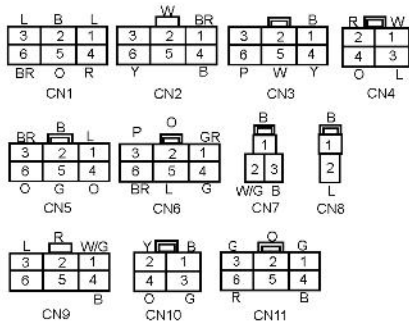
L B L
| 3 | 2 | 1 |
|---|---|---|
| 6 | 5 | 4 |
BR O R
CN1

W
BR
| 3 | 2 | 1 |
|---|---|---|
| 6 | 5 | 4 |
Y B
CN2

B
| 3 | 2 | 1 |
|---|---|---|
| 6 | 5 | 4 |
P W Y
CN3

R W
| 2 | 1 |
|---|---|
| 4 | 3 |
O L
CN4

BR B L
| 3 | 2 | 1 |
|---|---|---|
| 6 | 5 | 4 |
O G O
CN5

P O GR
| 3 | 2 | 1 |
|---|---|---|
| 6 | 5 | 4 |
BR L G
CN6

B
| 1 | |
|---|---|
| 2 | 3 |
W/G B
CN7

B
| 1 |
|---|
| 2 |
L
CN8

L R W/G
| 3 | 2 | 1 |
|---|---|---|
| 6 | 5 | 4 |
B
CN9

Y B
| 2 | 1 |
|---|---|
| 4 | 3 |
O G
CN10

G O G
| 3 | 2 | 1 |
|---|---|---|
| 6 | 5 | 4 |
R B
CN11